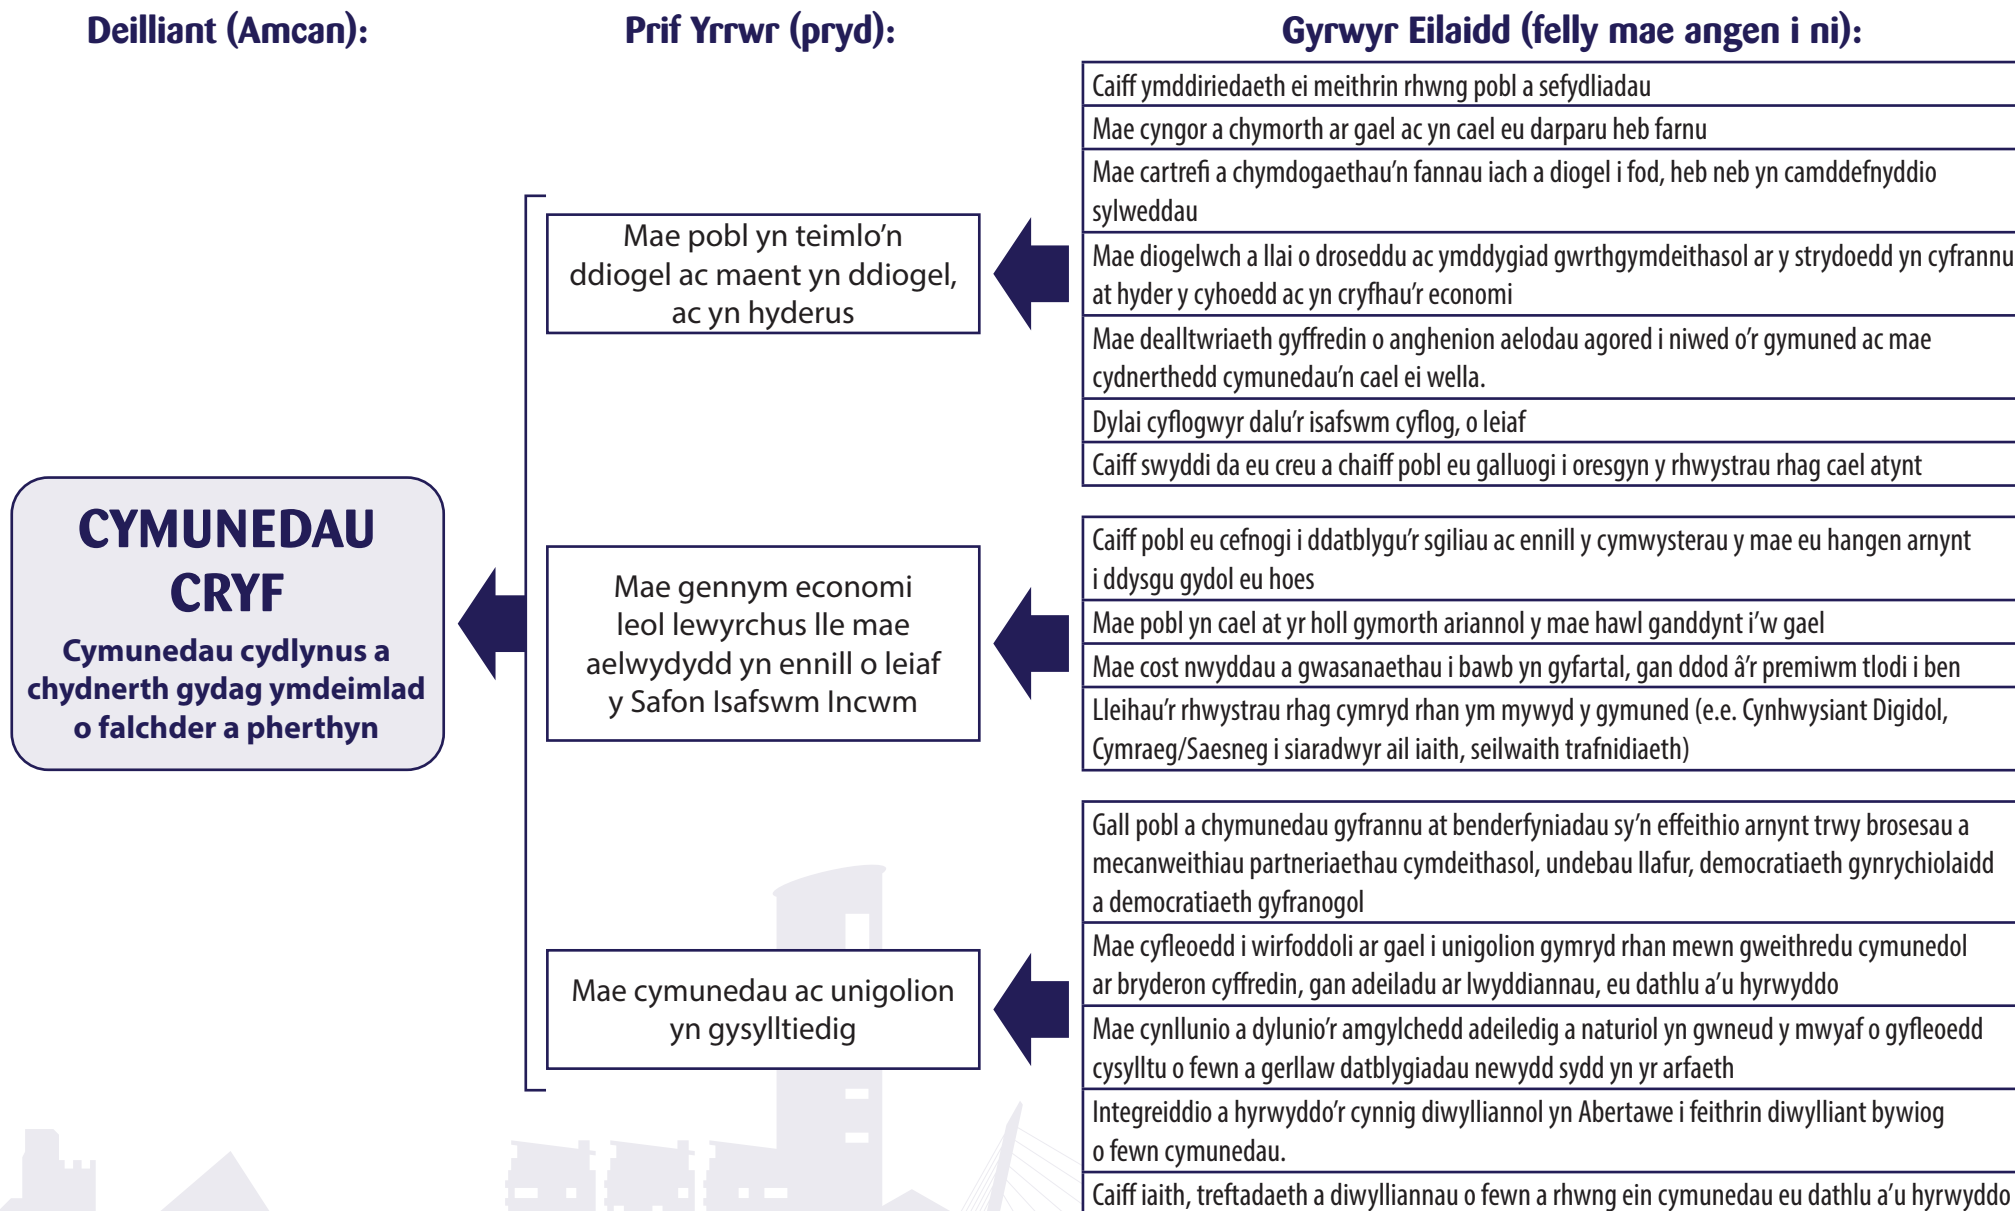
Deilliant (Amcan):

Prif Yrrwr (pryd):

Gyrwyr Eilaidd (felly mae angen i ni):

CYMUNEDAU CRYF

Cymunedau cydlynus a chydnerth gydag ymdeimlad o falchder a pherthyn

Mae pobl yn teimlo'n ddiogel ac maent yn ddiogel, ac yn hyderus

Mae gennym economi leol lewyrchus lle mae aelwydydd yn ennill o leiaf y Safon Isafswm Incwm

Mae cymunedau ac unigolion yn gysylltiedig

Caiff ymddiriedaeth ei meithrin rhwng pobl a sefydliadau

Mae cyngor a chymorth ar gael ac yn cael eu darparu heb farnu

Mae cartrefi a chymdogaethau'n fannau iach a diogel i fod, heb neb yn camddefnyddio sylweddau

Mae diogelwch a llai o droseddu ac ymddygiad gwrthgymdeithasol ar y strydoedd yn cyfrannu at hyder y cyhoedd ac yn cryfhau'r economi

Mae dealltwriaeth gyffredin o anghenion aelodau agored i niwed o'r gymuned ac mae cydnerthedd cymunedau'n cael ei wella.

Dylai cyflogwyr dalu'r isafswm cyflog, o leiaf

Caiff swyddi da eu creu a chaiff pobl eu galluogi i oresgyn y rhwystrau rhag cael atynt

Caiff pobl eu cefnogi i ddatblygu'r sgiliau ac ennill y cymwysterau y mae eu hangen arnynt i ddysgu gydol eu hoes

Mae pobl yn cael at yr holl gymorth ariannol y mae hawl ganddynt i'w gael

Mae cost nwyddau a gwasanaethau i bawb yn gyfartal, gan ddod â'r premiwm tlodi i ben

Lleihau'r rhwystrau rhag cymryd rhan ym mywyd y gymuned (e.e. Cynhwysiant Digidol, Cymraeg/Saesneg i siaradwyr ail iaith, seilwaith trafnidiaeth)

Gall pobl a chymunedau gyfrannu at benderfyniadau sy'n effeithio arnynt trwy brosesau a mecanweithiau partneriaethau cymdeithasol, undebau llafur, democratiaeth gynrychiolaidd a democratiaeth gyfranogol

Mae cyfleoedd i wirfoddoli ar gael i unigolion gymryd rhan mewn gweithredu cymunedol ar bryderon cyffredin, gan adeiladu ar lwyddiannau, eu dathlu a'u hyrwyddo

Mae cynllunio a dylunio'r amgylchedd adeiledig a naturiol yn gwneud y mwyaf o gyfleoedd cysylltu o fewn a gerllaw datblygiadau newydd sydd yn yr arfaeth

Integreiddio a hyrwyddo'r cynnig diwylliannol yn Abertawe i feithrin diwylliant bywiog o fewn cymunedau.

Caiff iaith, treftadaeth a diwylliannau o fewn a rhwng ein cymunedau eu dathlu a'u hyrwyddo